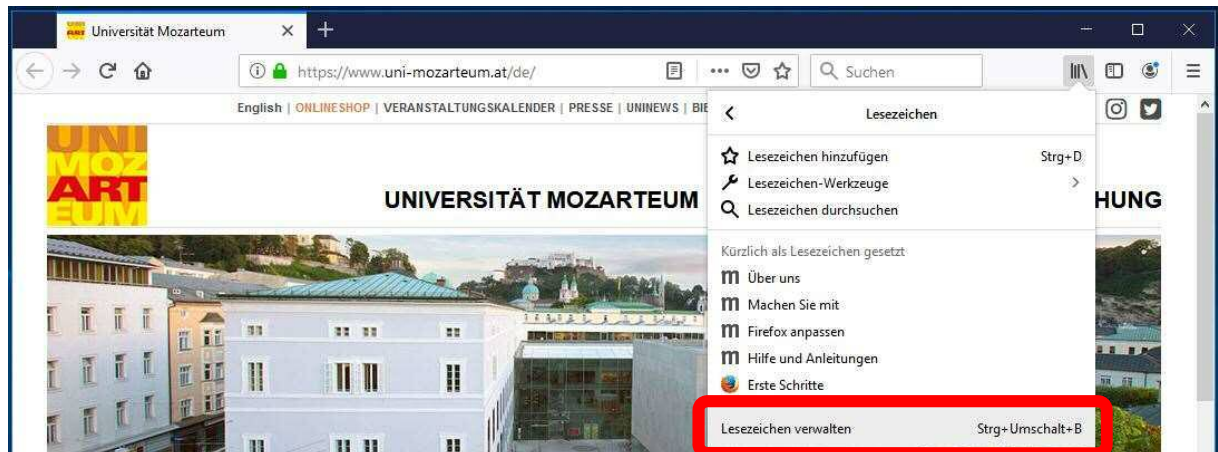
Universität Mozarteum
https://www.uni-mozarteum.at/de/
Suchen
English | ONLINESHOP | VERANSTALTUNGSKALENDER | PRESSE | UNINEWS | BI
UNI MOZ ART EUM
UNIVERSITÄT MOZARTEUM
HUNG
Lesezeichen
Lesezeichen hinzufügen Strg+D
Lesezeichen-Werkzeuge
Lesezeichen durchsuchen
Kürzlich als Lesezeichen gesetzt
Über uns
Machen Sie mit
Firefox anpassen
Hilfe und Anleitungen
Erste Schritte
Lesezeichen verwalten Strg+Umschalt+B